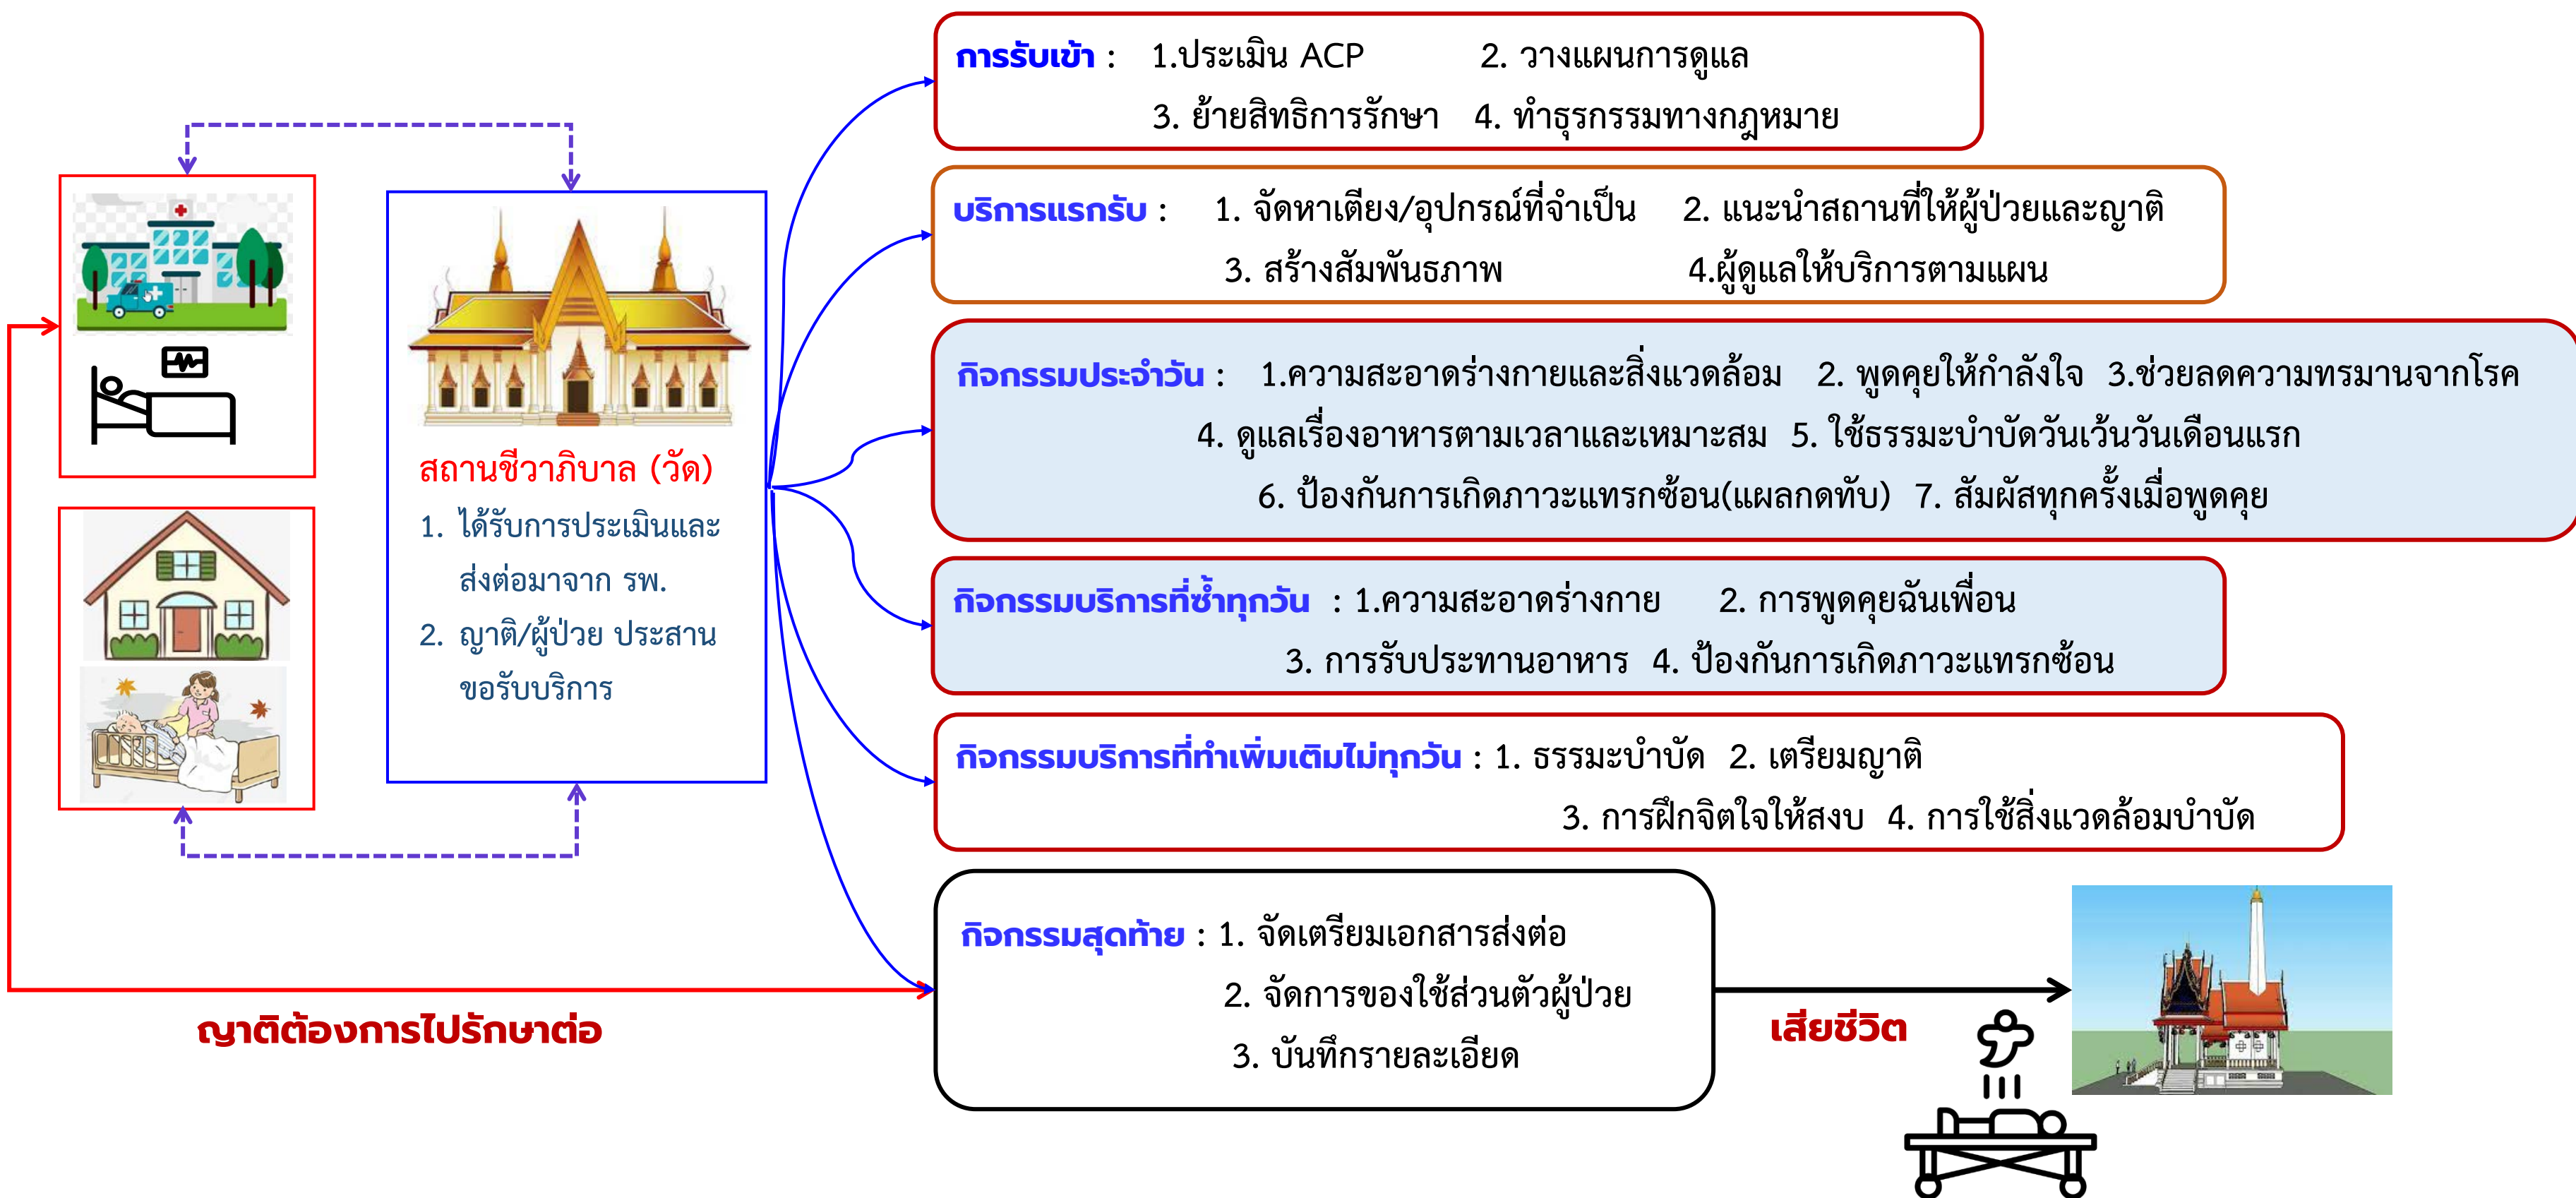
สถานชีวาภิบาล (วัด)
1. ได้รับการประเมินและส่งต่อมาจาก รพ.
2. ญาติ/ผู้ป่วย ประสานขอรับบริการ

การรับเข้า : 1.ประเมิน ACP 2. วางแผนการดูแล
3. ย้ายสิทธิการรักษา 4. ทำธุรกรรมทางกฎหมาย

บริการแรกรับ : 1. จัดหาเตียง/อุปกรณ์ที่จำเป็น 2. แนะนำสถานที่ให้ผู้ป่วยและญาติ
3. สร้างสัมพันธภาพ 4.ผู้ดูแลให้บริการตามแผน

กิจกรรมประจำวัน : 1.ความสะอาดร่างกายและสิ่งแวดล้อม 2. พูดคุยให้กำลังใจ 3.ช่วยลดความทรมานจากโรค
4. ดูแลเรื่องอาหารตามเวลาและเหมาะสม 5. ใช้ธรรมะบำบัดวันเว้นวันเดือนแรก
6. ป้องกันการเกิดภาวะแทรกซ้อน(แผลกดทับ) 7. สัมผัสทุกครั้งเมื่อพูดคุย

กิจกรรมบริการที่ซ้ำทุกวัน : 1.ความสะอาดร่างกาย 2. การพูดคุยฉันเพื่อน
3. การรับประทานอาหาร 4. ป้องกันการเกิดภาวะแทรกซ้อน

กิจกรรมบริการที่ทำเพิ่มเติมไม่ทุกวัน : 1. ธรรมะบำบัด 2. เตรียมญาติ
3. การฝึกจิตใจให้สงบ 4. การใช้สิ่งแวดล้อมบำบัด

กิจกรรมสุดท้าย : 1. จัดเตรียมเอกสารส่งต่อ
2. จัดการของใช้ส่วนตัวผู้ป่วย
3. บันทึกรายละเอียด

ญาติต้องการไปรักษาต่อ

เสียชีวิต